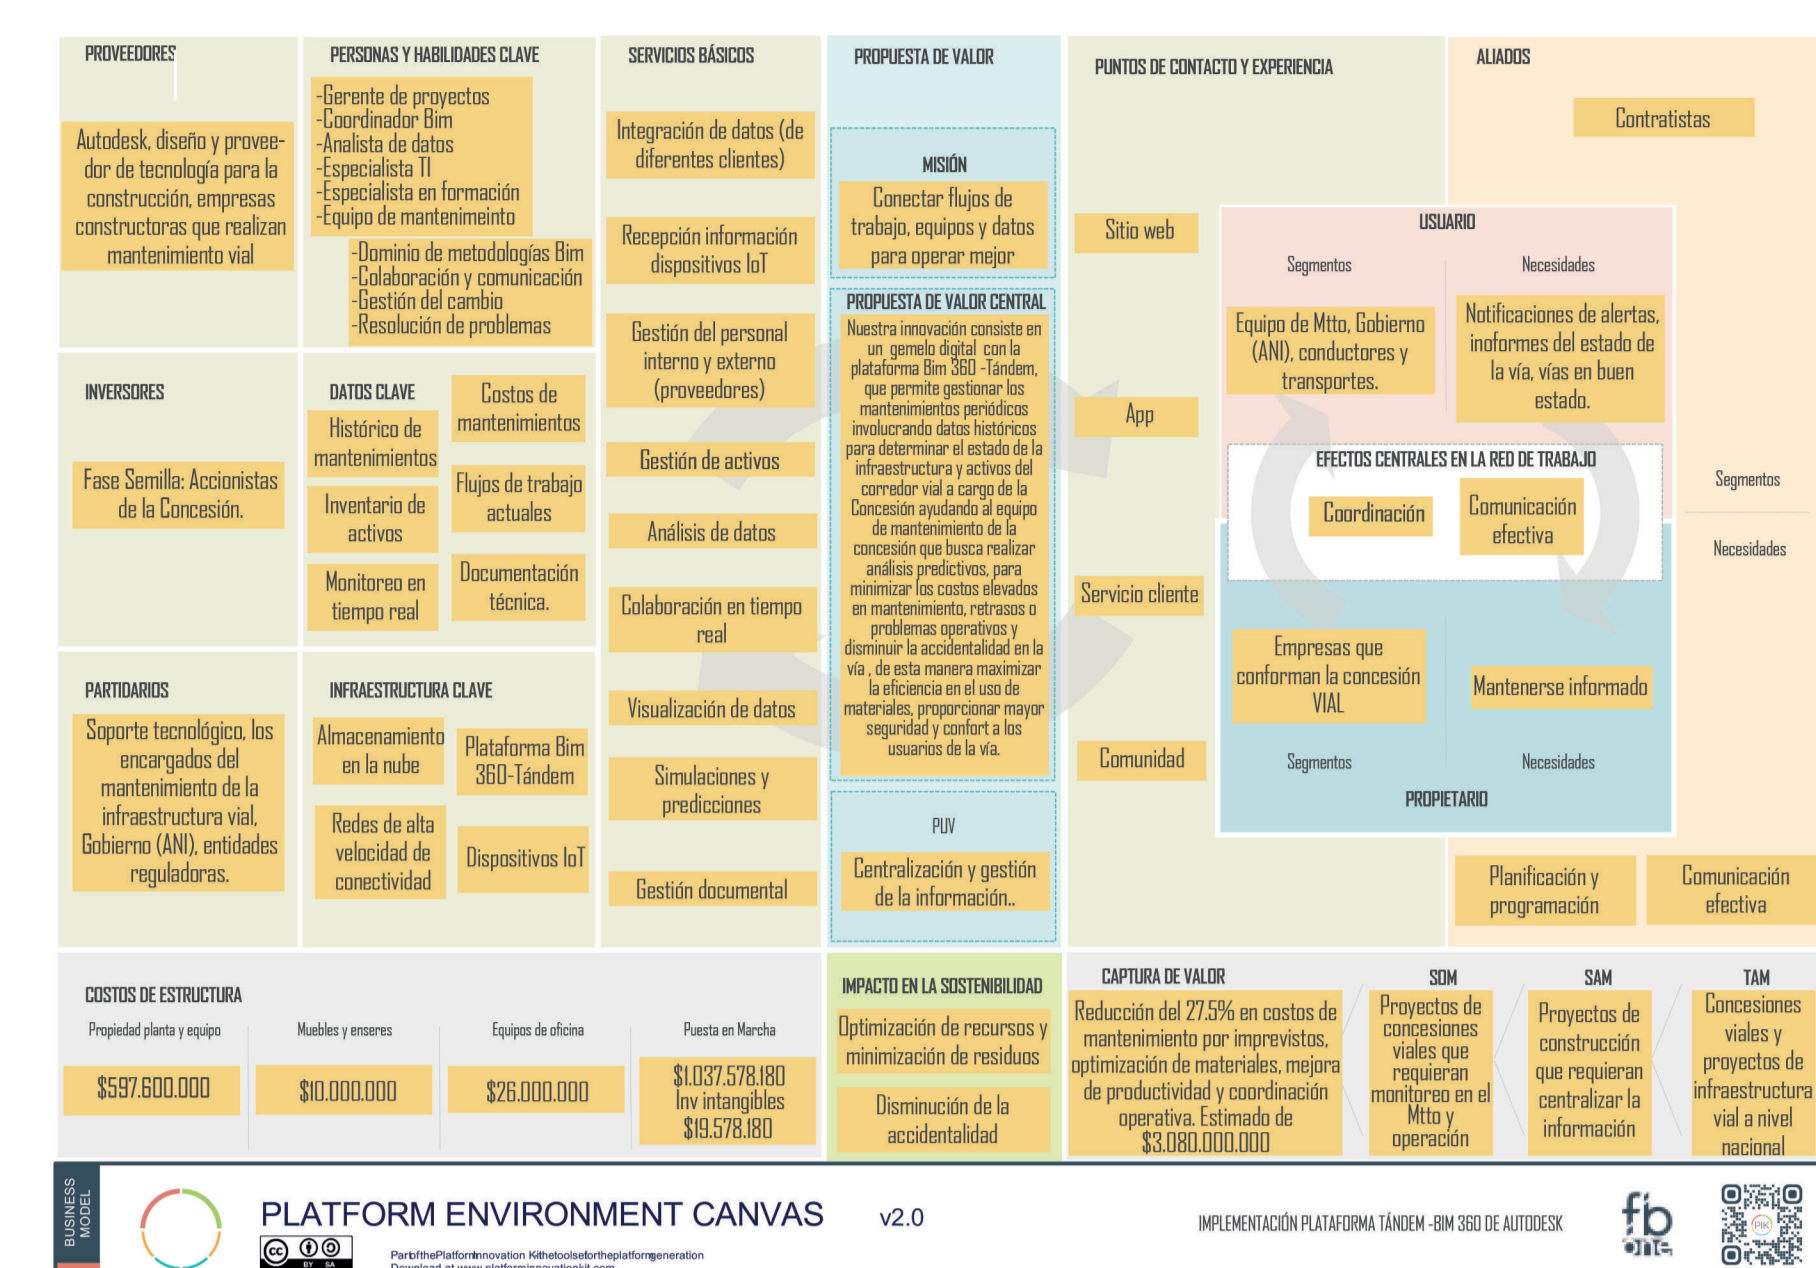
PROVEEDORES

Autodesk, diseño y proveedor de tecnología para la construcción, empresas constructoras que realizan mantenimiento vial

PERSONAS Y HABILIDADES CLAVE

-Gerente de proyectos
-Coordinador Bim
-Analista de datos
-Especialista TI
-Especialista en formación
-Equipo de mantenimeinto

-Dominio de metodologías Bim
-Colaboración y comunicación
-Gestión del cambio
-Resolución de problemas

SERVICIOS BÁSICOS

Integración de datos (de diferentes clientes)

Recepción información dispositivos IoT

Gestión del personal interno y externo (proveedores)

Gestión de activos

Análisis de datos

Colaboración en tiempo real

Visualización de datos

Simulaciones y predicciones

Gestión documental

PROPUESTA DE VALOR

MISIÓN

Conectar flujos de trabajo, equipos y datos para operar mejor

PROPUESTA DE VALOR CENTRAL

Nuestra innovación consiste en un gemelo digital con la plataforma Bim 360 -Tándem, que permite gestionar los mantenimientos periódicos involucrando datos históricos para determinar el estado de la infraestructura y activos del corredor vial a cargo de la Concesión ayudando al equipo de mantenimiento de la concesión que busca realizar análisis predictivos, para minimizar los costos elevados en mantenimiento, retrasos o problemas operativos y disminuir la accidentalidad en la vía , de esta manera maximizar la eficiencia en el uso de materiales, proporcionar mayor seguridad y confort a los usuarios de la vía.

PUV

Centralización y gestión de la información..

PUNTOS DE CONTACTO Y EXPERIENCIA

Sitio web

App

Servicio cliente

Comunidad

USUARIO

Segmentos

Necesidades

Equipo de Mtto, Gobierno (ANI), conductores y transportes.

Notificaciones de alertas, inoformes del estado de la vía, vías en buen estado.

EFECTOS CENTRALES EN LA RED DE TRABAJO

Coordinación

Comunicación efectiva

Empresas que conforman la concesión VIAL

Mantenerse informado

Segmentos

Necesidades

PROPIETARIO

ALIADOS

Contratistas

Segmentos

Necesidades

Planificación y programación

Comunicación efectiva

INVERSORES

Fase Semilla: Accionistas de la Concesión.

DATOS CLAVE

Histórico de mantenimientos

Costos de mantenimientos

Inventario de activos

Flujos de trabajo actuales

Monitoreo en tiempo real

Documentación técnica.

PARTIDARIOS

Soporte tecnológico, los encargados del mantenimiento de la infraestructura vial, Gobierno (ANI), entidades reguladoras.

INFRAESTRUCTURA CLAVE

Almacenamiento en la nube

Plataforma Bim 360-Tándem

Redes de alta velocidad de conectividad

Dispositivos IoT

COSTOS DE ESTRUCTURA

Propiedad planta y equipo

$597.600.000

Muebles y enseres

$10.000.000

Equipos de oficina

$26.000.000

Puesta en Marcha

$1.037.578.180
Inv intangibles
$19.578.180

IMPACTO EN LA SOSTENIBILIDAD

Optimización de recursos y minimización de residuos

Disminución de la accidentalidad

CAPTURA DE VALOR

Reducción del 27.5% en costos de mantenimiento por imprevistos, optimización de materiales, mejora de productividad y coordinación operativa. Estimado de $3.080.000.000

SOM

Proyectos de concesiones viales que requieran monitoreo en el Mtto y operación

SAM

Proyectos de construcción que requieran centralizar la información

TAM

Concesiones viales y proyectos de infraestructura vial a nivel nacional

BUSINESS MODEL

PLATFORM ENVIRONMENT CANVAS

v2.0

IMPLEMENTACIÓN PLATAFORMA TÁNDEM -BIM 360 DE AUTODESK

PartofthePlatformInnovation Kitthetoolsfortheplatformgeneration